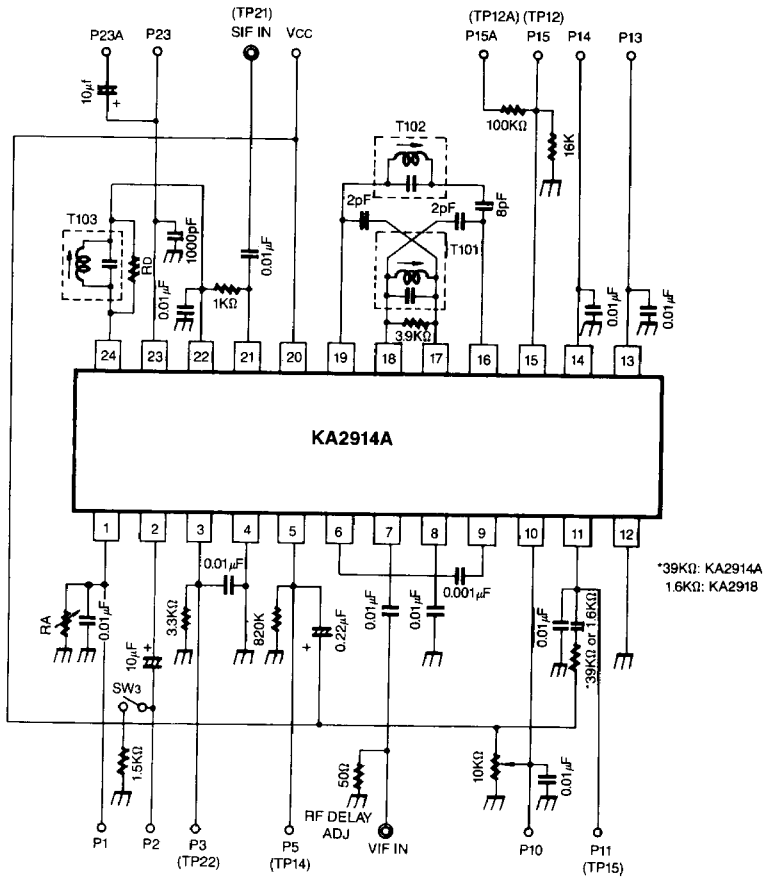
P23A
P23
(TP21)
SIF IN
Vcc
(TP12A) (TP12)
P15A
P15
P14
P13
10µf
+
T102
100KΩ
16K
T103
1000pF
0.01µF
2pF
2pF
8pF
T101
RD
0.01µF
1KΩ
3.9KΩ
0.01µF
0.01µF
24
23
22
21
20
19
18
17
16
15
14
13
KA2914A
1
2
3
4
5
6
7
8
9
10
11
12
0.01µF
0.001µF
*39KΩ: KA2914A
1.6KΩ: KA2918
RA
0.01µF
10µF
+
3.3KΩ
820K
+
0.22µF
0.01µF
0.01µF
0.01µF
*39KΩ or 1.6KΩ
SW3
1.5KΩ
50Ω
10KΩ
0.01µF
RF DELAY
ADJ
P1
P2
P3
(TP22)
P5
(TP14)
VIF IN
P10
P11
(TP15)